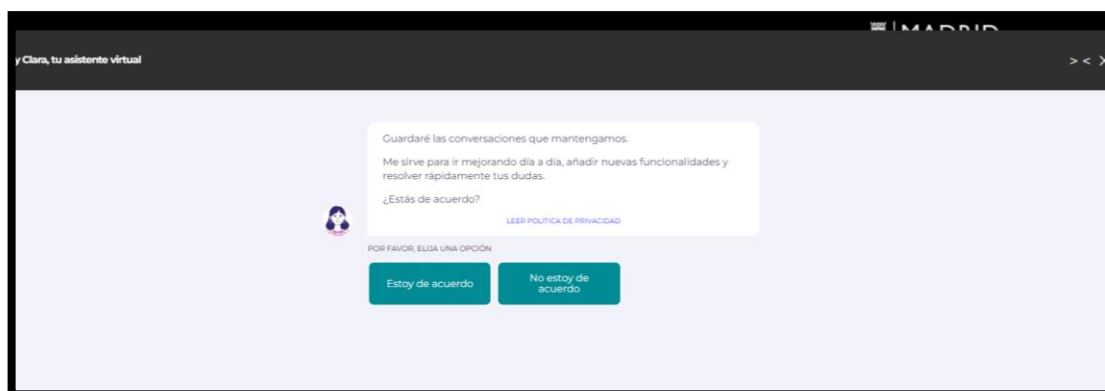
MADRID

y Clara, tu asistente virtual

> < X

Guardaré las conversaciones que mantengamos.

Me sirve para ir mejorando día a día, añadir nuevas funcionalidades y resolver rápidamente tus dudas.

¿Estás de acuerdo?

LEER POLÍTICA DE PRIVACIDAD

POR FAVOR, ELIJA UNA OPCIÓN

Estoy de acuerdo

No estoy de acuerdo